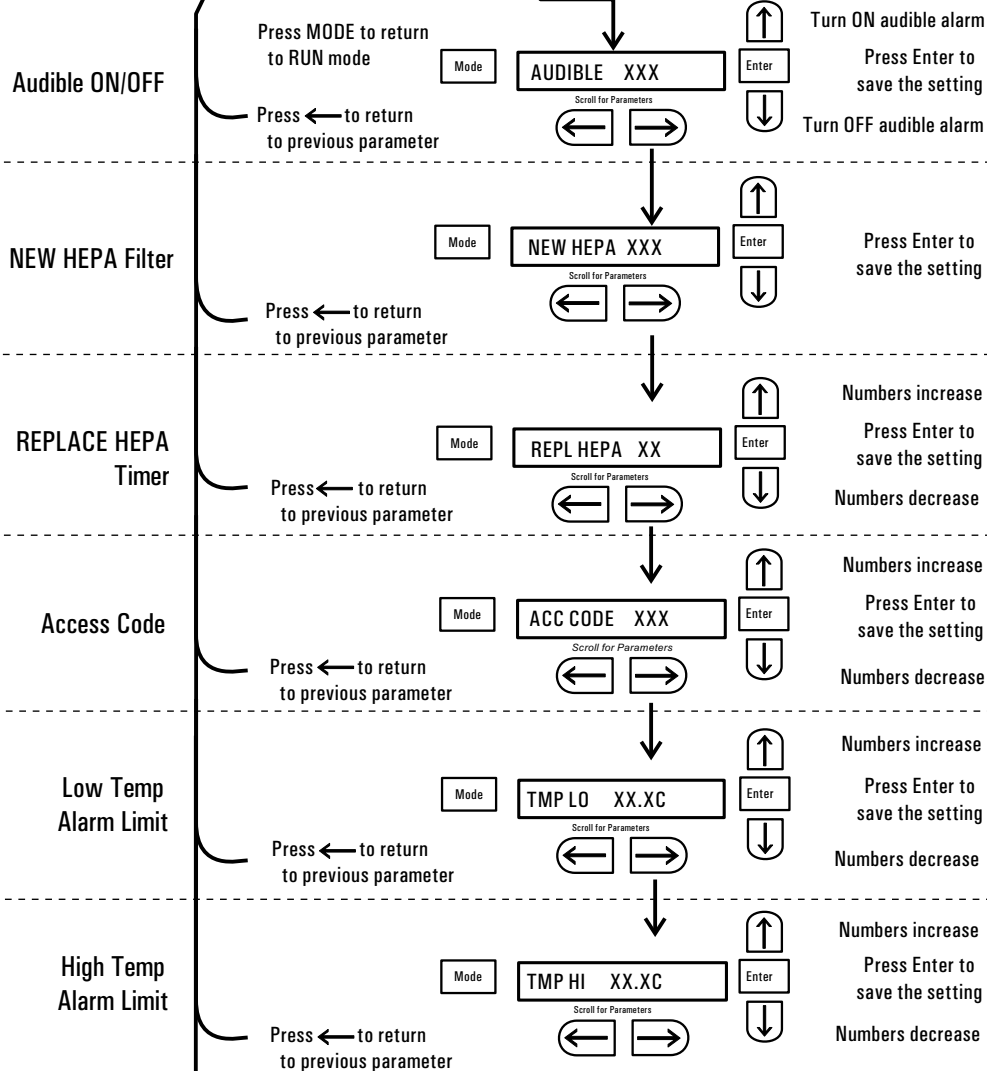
Audible ON/OFF

Press MODE to return to RUN mode

Mode

AUDIBLE XXX

Scroll for Parameters

Enter

Turn ON audible alarm

Press Enter to save the setting

Turn OFF audible alarm

Press ← to return to previous parameter

NEW HEPA Filter

Mode

NEW HEPA XXX

Scroll for Parameters

Enter

Press Enter to save the setting

Press ← to return to previous parameter

REPLACE HEPA Timer

Mode

REPL HEPA XX

Scroll for Parameters

Enter

Numbers increase

Press Enter to save the setting

Numbers decrease

Press ← to return to previous parameter

Access Code

Mode

ACC CODE XXX

Scroll for Parameters

Enter

Numbers increase

Press Enter to save the setting

Numbers decrease

Press ← to return to previous parameter

Low Temp Alarm Limit

Mode

TMP LO XX.XC

Scroll for Parameters

Enter

Numbers increase

Press Enter to save the setting

Numbers decrease

Press ← to return to previous parameter

High Temp Alarm Limit

Mode

TMP HI XX.XC

Scroll for Parameters

Enter

Numbers increase

Press Enter to save the setting

Numbers decrease

Press ← to return to previous parameter